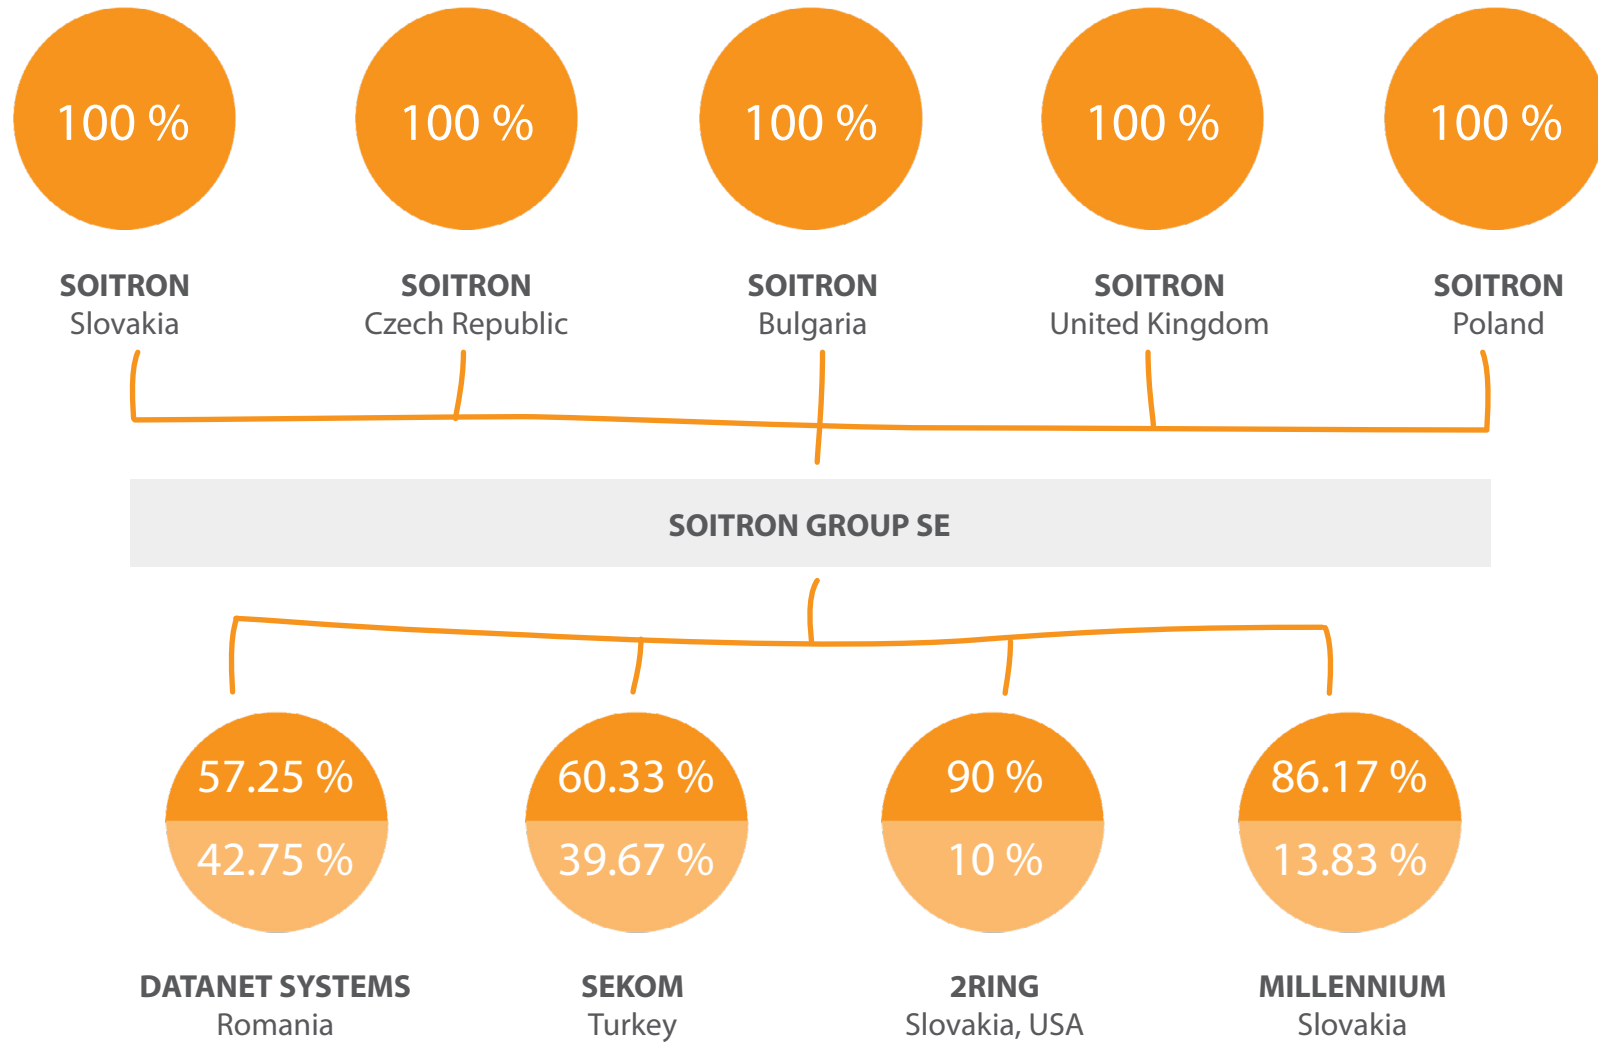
100 %

SOITRON
Slovakia

100 %

SOITRON
Czech Republic

100 %

SOITRON
Bulgaria

100 %

SOITRON
United Kingdom

100 %

SOITRON
Poland

SOITRON GROUP SE

57.25 %
42.75 %

DATANET SYSTEMS
Romania

60.33 %
39.67 %

SEKOM
Turkey

90 %
10 %

2RING
Slovakia, USA

86.17 %
13.83 %

MILLENNIUM
Slovakia